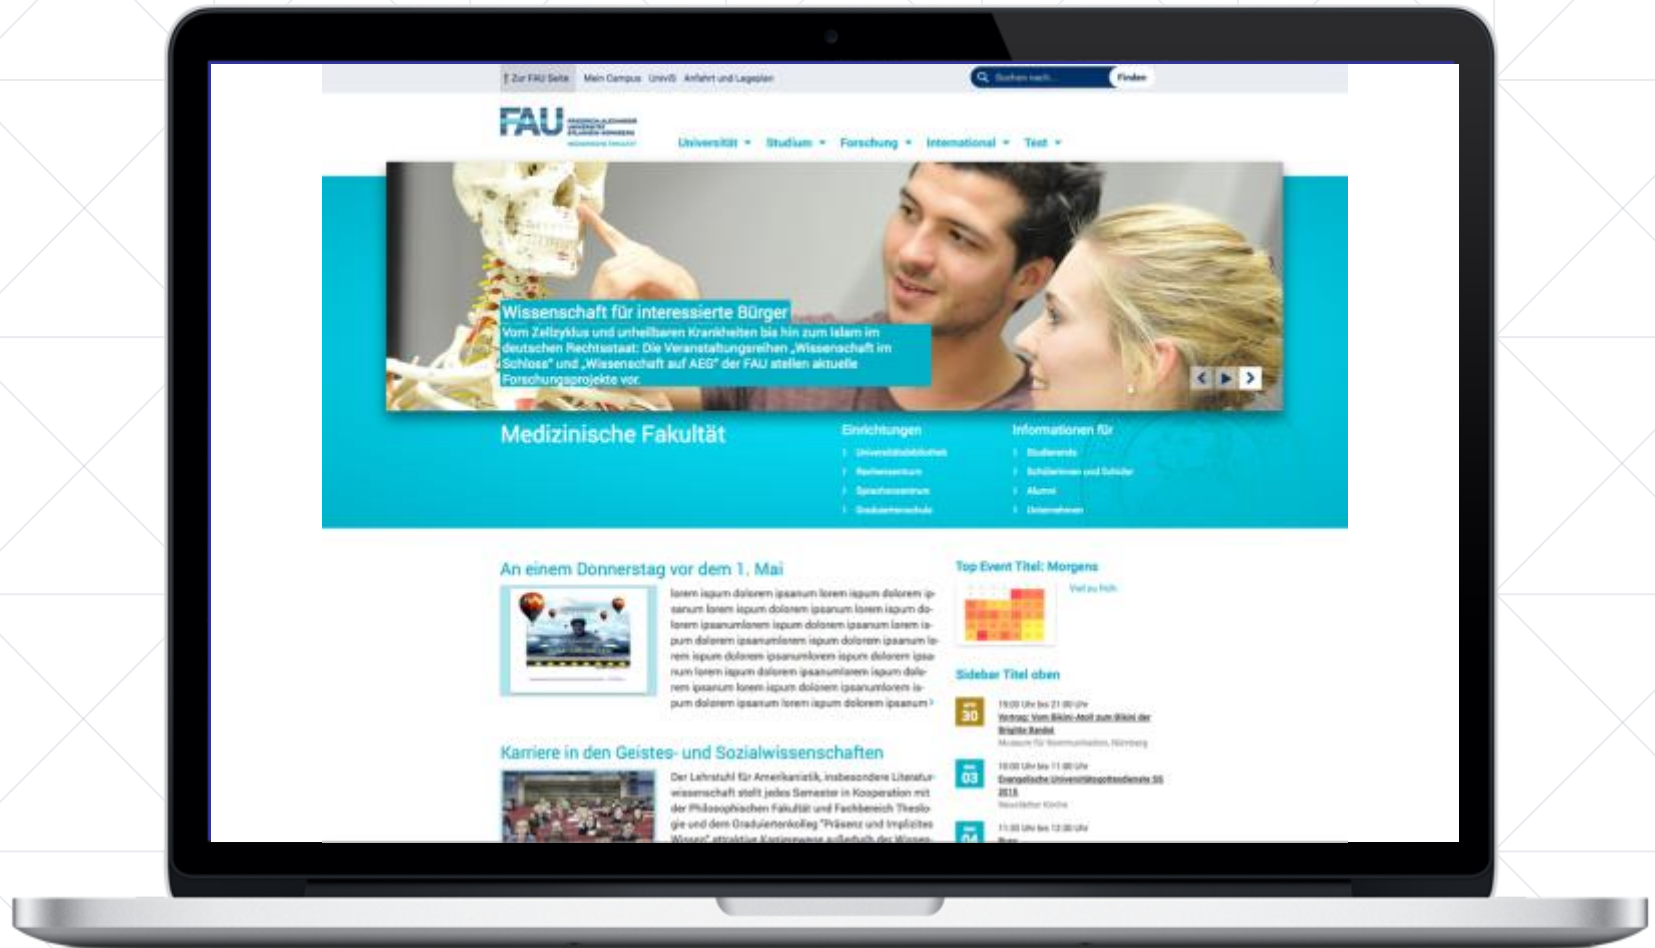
Zur FAU Seite Mein Campus UnivIS Anfahrt und Lageplan

Suchen nach... Finden

FAU

Universität ▾ Studium ▾ Forschung ▾ International ▾ Test ▾

Wissenschaft für interessierte Bürger
Vom Zellzyklus und unheilbaren Krankheiten bis hin zum Islam im deutschen Rechtsstaat: Die Veranstaltungsreihen „Wissenschaft im Schloss" und „Wissenschaft auf AEG" der FAU stellen aktuelle Forschungsprojekte vor.

Medizinische Fakultät

Einrichtungen
Universitätsbibliothek
Rechenzentrum
Sprachenzentrum
Graduiertenschule

Informationen für
Studierende
Schülerinnen und Schüler
Alumni
Unternehmen

An einem Donnerstag vor dem 1. Mai

lorem ispum dolorem ipsanum lorem ispum dolorem ipsanum lorem ispum dolorem ipsanum lorem ispum dolorem ipsanumlorem ispum dolorem ipsanum lorem ispum dolorem ipsanumlorem ispum dolorem ipsanum lorem ispum dolorem ipsanumlorem ispum dolorem ipsanum lorem ispum dolorem ipsanumlorem ispum dolorem ipsanum lorem ispum dolorem ipsanumlorem ispum dolorem ipsanum lorem ispum dolorem ipsanum

Karriere in den Geistes- und Sozialwissenschaften

Der Lehrstuhl für Amerikanistik, insbesondere Literaturwissenschaft stellt jedes Semester in Kooperation mit der Philosophischen Fakultät und Fachbereich Theologie und dem Graduiertenkolleg "Präsenz und implizites Wissen" attraktive Karrierewege außerhalb der Wissen-

Top Event Titel: Morgens

Viel zu früh

Sidebar Titel oben

30
19:00 Uhr bis 21:00 Uhr
Vortrag: Vom Bikini-Atoll zum Bikini der Brigitte Bardot
Museum für Kommunikation, Nürnberg

03
10:00 Uhr bis 11:00 Uhr
Evangelische Universitätsgottesdienste SS 2015
Neustädter Kirche

04
11:00 Uhr bis 12:00 Uhr
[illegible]